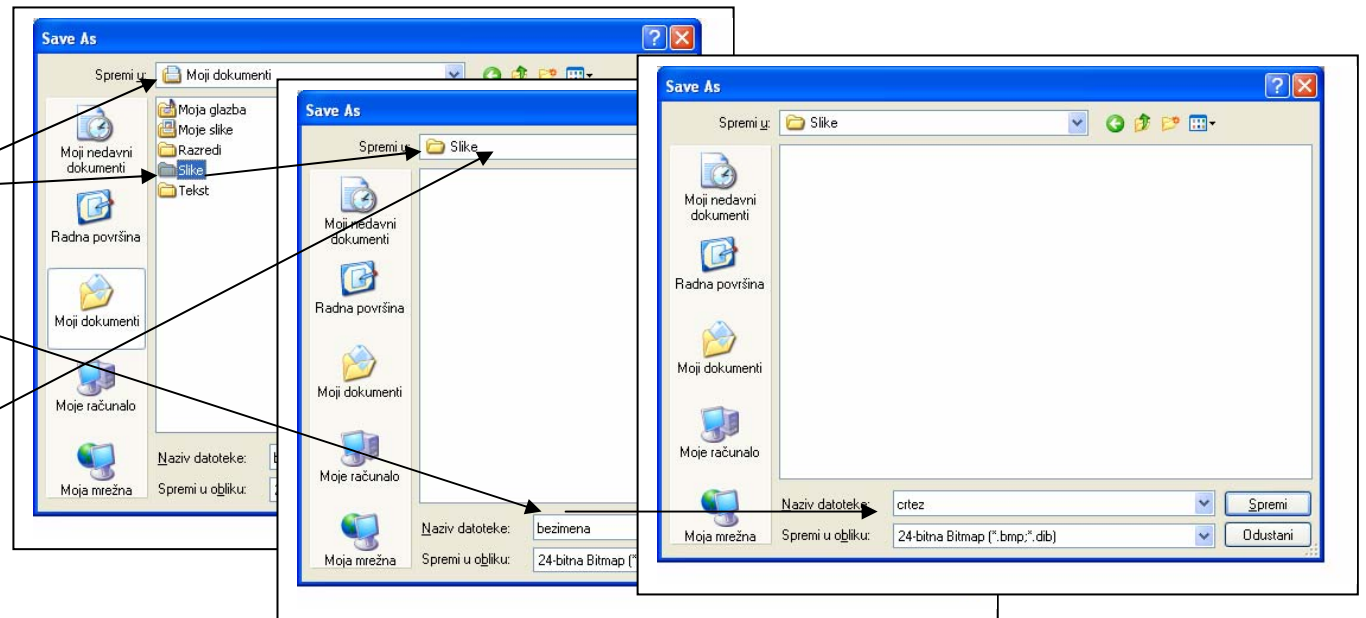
Save As

Spremi u: Moji dokumenti

Moji nedavni dokumenti
Radna površina
Moji dokumenti
Moje računalo
Moja mrežna

Moja glazba
Moje slike
Razredi
Slike
Tekst

Naziv datoteke: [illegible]
Spremi u obliku: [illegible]

Save As

Spremi u: Slike

Moji nedavni dokumenti
Radna površina
Moji dokumenti
Moje računalo
Moja mrežna

Naziv datoteke: bezimena
Spremi u obliku: 24-bitna Bitmap (*

Save As

Spremi u: Slike

Moji nedavni dokumenti
Radna površina
Moji dokumenti
Moje računalo
Moja mrežna

Naziv datoteke: crtez
Spremi u obliku: 24-bitna Bitmap (*.bmp;*.dib)

Spremi
Odustani